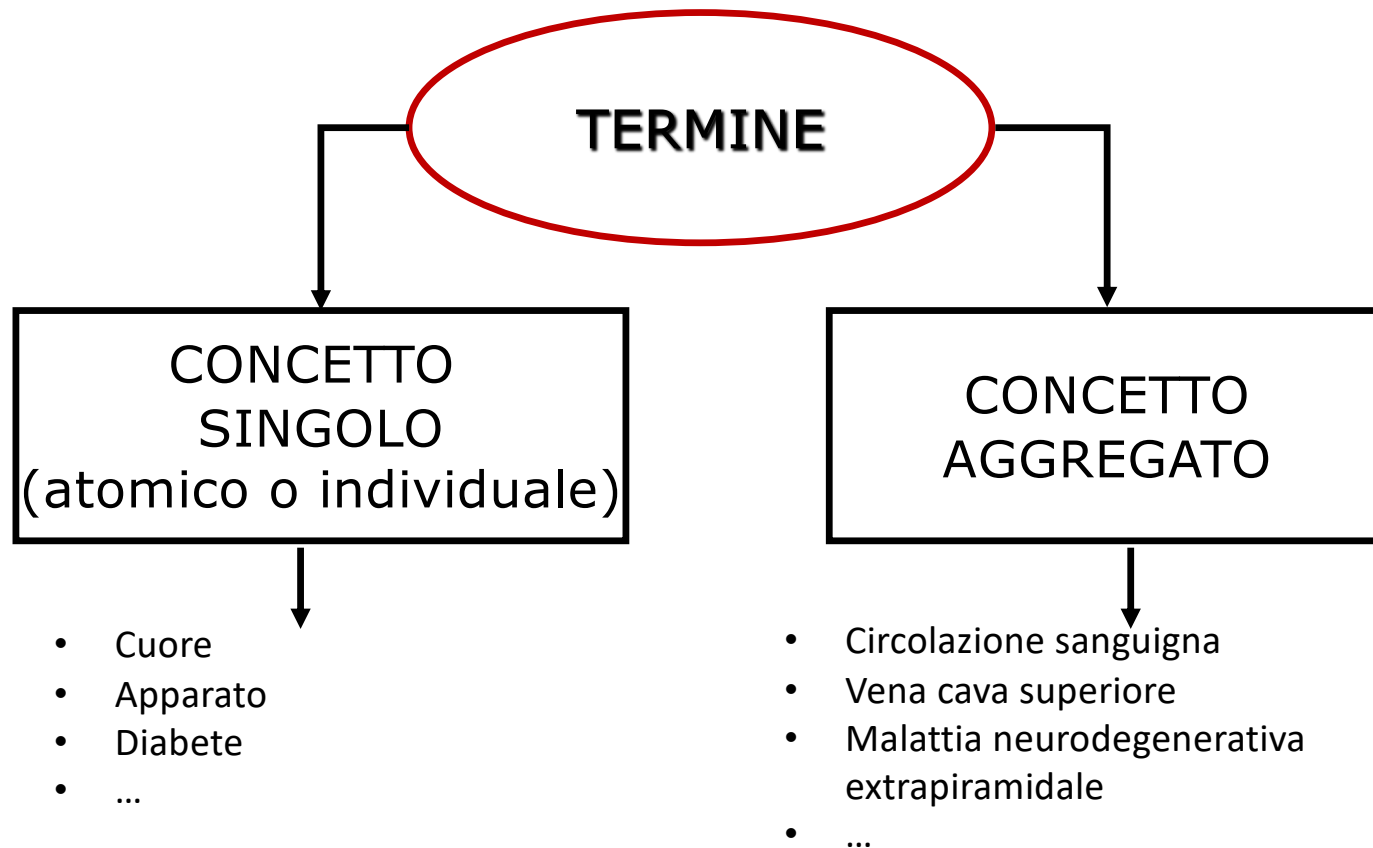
TERMINE

CONCETTO SINGOLO (atomico o individuale)

- Cuore
- Apparato
- Diabete
- …

CONCETTO AGGREGATO

- Circolazione sanguigna
- Vena cava superiore
- Malattia neurodegenerativa extrapiramidale
- …